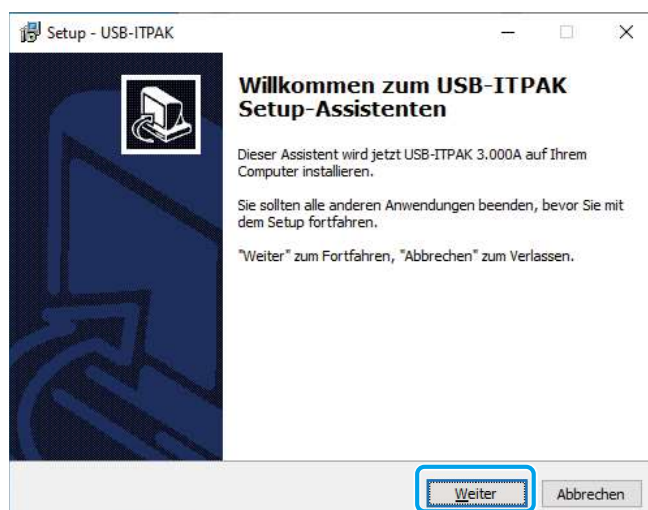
Setup - USB-ITPAK

Willkommen zum USB-ITPAK Setup-Assistenten

Dieser Assistent wird jetzt USB-ITPAK 3.000A auf Ihrem Computer installieren.

Sie sollten alle anderen Anwendungen beenden, bevor Sie mit dem Setup fortfahren.

"Weiter" zum Fortfahren, "Abbrechen" zum Verlassen.

Weiter

Abbrechen